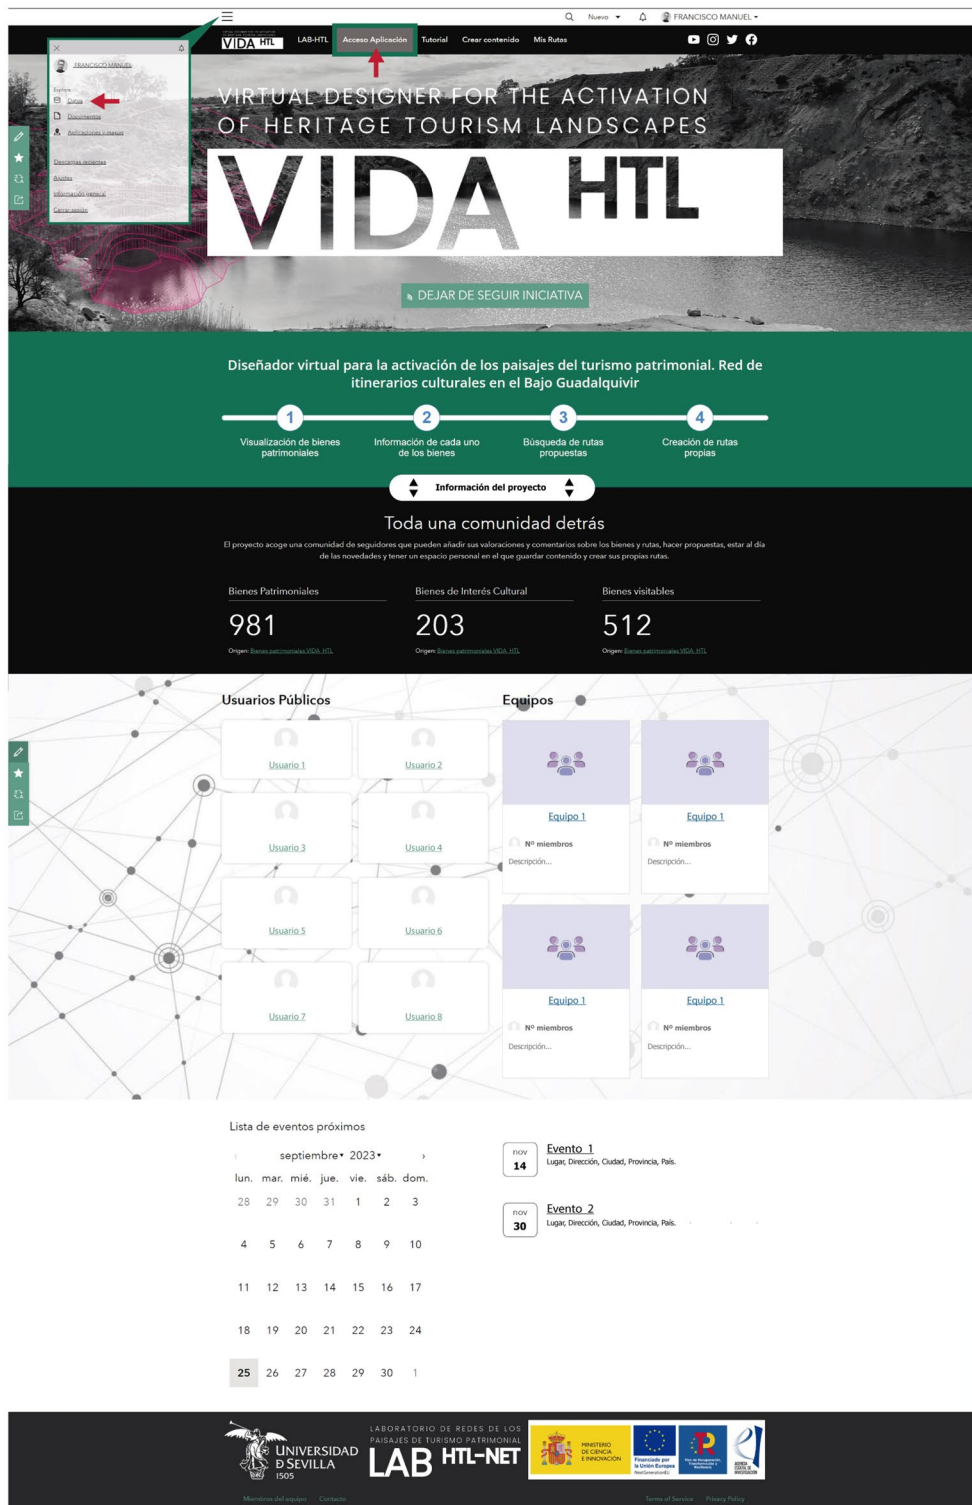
Nuevo FRANCISCO MANUEL

VIDA HTL LAB-HTL Acceso Aplicación Tutorial Crear contenido Mis Rutas

FRANCISCO MANUEL

Explorar
Datos
Documentos
Aplicaciones y mapas

Descargas recientes
Ajustes
Información general
Cerrar sesión

VIRTUAL DESIGNER FOR THE ACTIVATION OF HERITAGE TOURISM LANDSCAPES

VIDA HTL

DEJAR DE SEGUIR INICIATIVA

Diseñador virtual para la activación de los paisajes del turismo patrimonial. Red de itinerarios culturales en el Bajo Guadalquivir

1 Visualización de bienes patrimoniales
2 Información de cada uno de los bienes
3 Búsqueda de rutas propuestas
4 Creación de rutas propias

Información del proyecto

Toda una comunidad detrás

El proyecto acoge una comunidad de seguidores que pueden añadir sus valoraciones y comentarios sobre los bienes y rutas, hacer propuestas, estar al día de las novedades y tener un espacio personal en el que guardar contenido y crear sus propias rutas.

| Bienes Patrimoniales | Bienes de Interés Cultural | Bienes visitables |
|---|---|---|
| 981 | 203 | 512 |
| Origen: Bienes patrimoniales VIDA_HTL | Origen: Bienes patrimoniales VIDA_HTL | Origen: Bienes patrimoniales VIDA_HTL |

Usuarios Públicos

Usuario 1
Usuario 2
Usuario 3
Usuario 4
Usuario 5
Usuario 6
Usuario 7
Usuario 8

Equipos

Equipo 1
Nº miembros
Descripción...

Equipo 1
Nº miembros
Descripción...

Equipo 1
Nº miembros
Descripción...

Equipo 1
Nº miembros
Descripción...

Lista de eventos próximos

septiembre 2023

| lun. | mar. | mié. | jue. | vie. | sáb. | dom. |
|---|---|---|---|---|---|---|
| 28 | 29 | 30 | 31 | 1 | 2 | 3 |
| 4 | 5 | 6 | 7 | 8 | 9 | 10 |
| 11 | 12 | 13 | 14 | 15 | 16 | 17 |
| 18 | 19 | 20 | 21 | 22 | 23 | 24 |
| 25 | 26 | 27 | 28 | 29 | 30 | 1 |

nov 14 Evento 1
Lugar, Dirección, Ciudad, Provincia, País.

nov 30 Evento 2
Lugar, Dirección, Ciudad, Provincia, País.

UNIVERSIDAD DE SEVILLA 1505

LABORATORIO DE REDES DE LOS PAISAJES DE TURISMO PATRIMONIAL
LAB HTL-NET

MINISTERIO DE CIENCIA E INNOVACIÓN
Financiado por la Unión Europea NextGenerationEU
Plan de Recuperación, Transformación y Resiliencia
AGENCIA ESTATAL DE INVESTIGACIÓN

Miembros del equipo Contacto
Terms of Service Privacy Policy